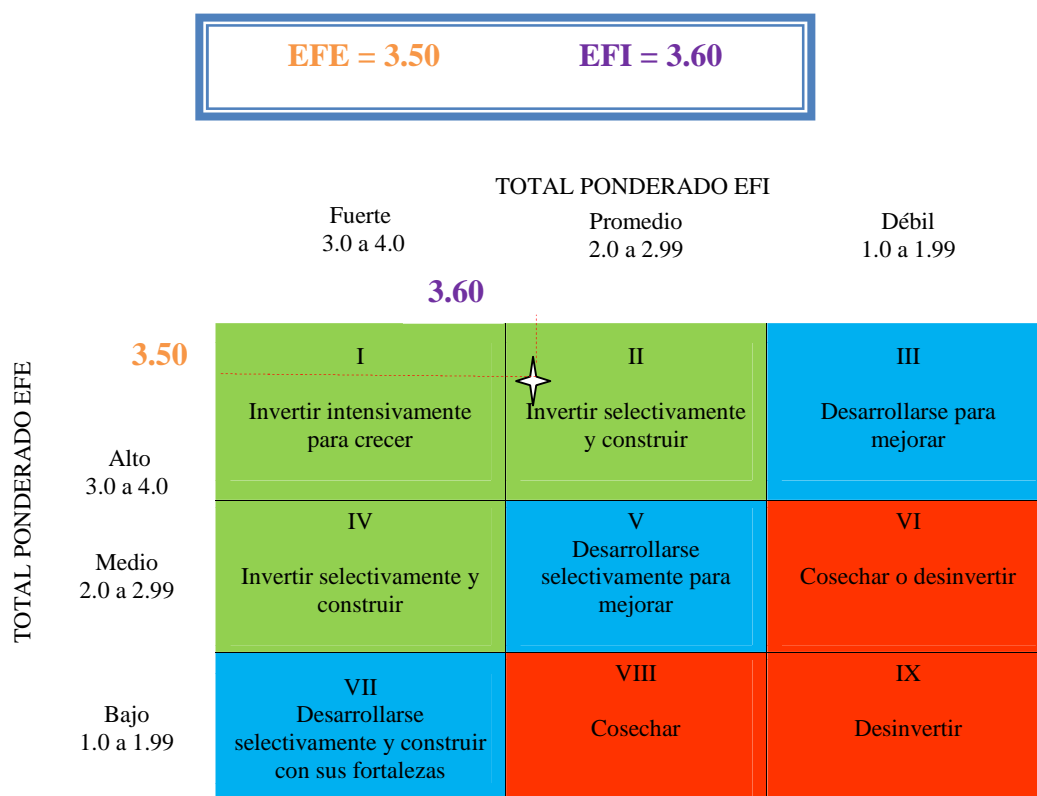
EFE = 3.50 EFI = 3.60

TOTAL PONDERADO EFI

Fuerte
3.0 a 4.0

Promedio
2.0 a 2.99

Débil
1.0 a 1.99

3.60

TOTAL PONDERADO EFE

3.50

Alto
3.0 a 4.0

Medio
2.0 a 2.99

Bajo
1.0 a 1.99

| | | |
|---|---|---|
| I<br>Invertir intensivamente para crecer | II<br>Invertir selectivamente y construir | III<br>Desarrollarse para mejorar |
| IV<br>Invertir selectivamente y construir | V<br>Desarrollarse selectivamente para mejorar | VI<br>Cosechar o desinvertir |
| VII<br>Desarrollarse selectivamente y construir con sus fortalezas | VIII<br>Cosechar | IX<br>Desinvertir |